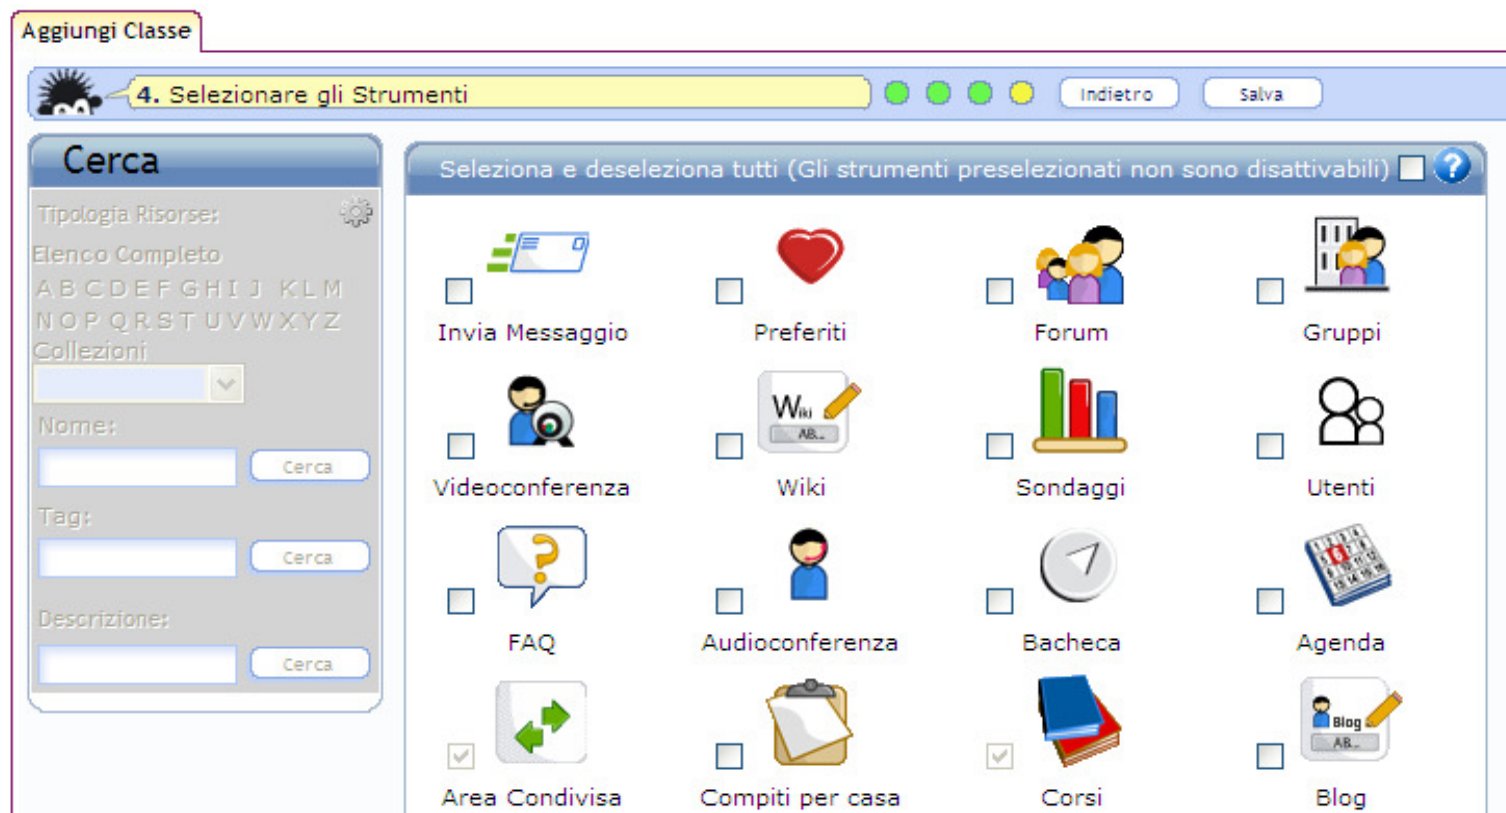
Aggiungi Classe

4. Selezionare gli Strumenti

Indietro

Salva

Cerca

Tipologia Risorse:

Elenco Completo

A B C D E F G H I J K L M

N O P Q R S T U V W X Y Z

Collezioni

Nome:

Cerca

Tag:

Cerca

Descrizione:

Cerca

Seleziona e deseleziona tutti (Gli strumenti preselezionati non sono disattivabili)

Invia Messaggio

Preferiti

Forum

Gruppi

Wiki AB..

Videoconferenza

Wiki

Sondaggi

Utenti

FAQ

Audioconferenza

Bacheca

Agenda

Blog AB..

Area Condivisa

Compiti per casa

Corsi

Blog